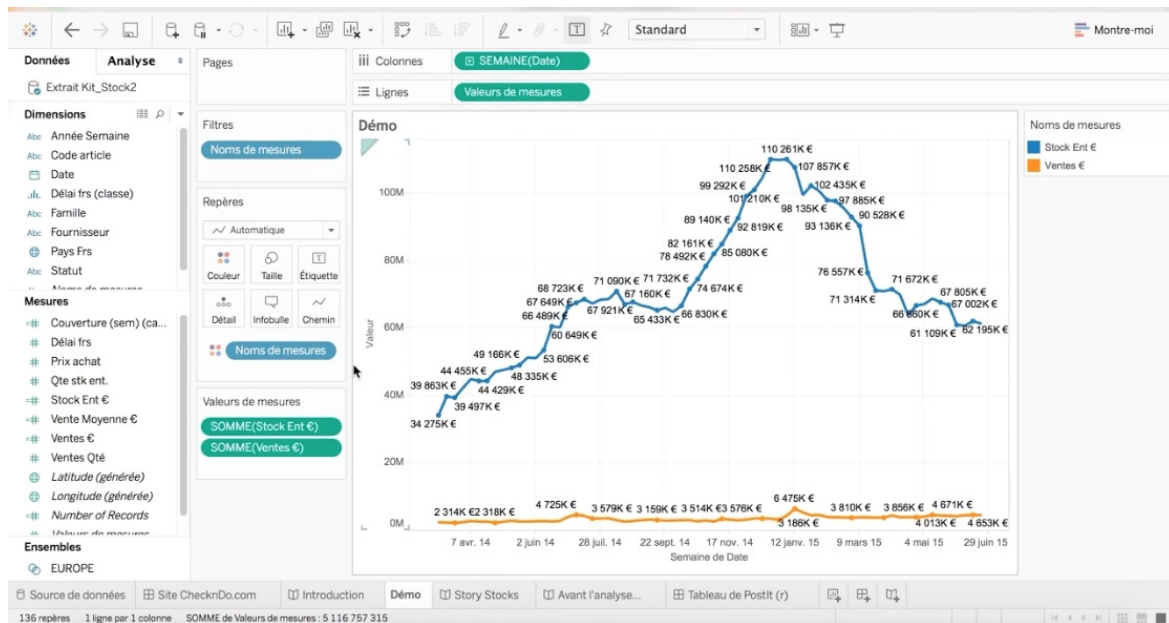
Standard
Montre-moi

Données | Analyse
Extrait Kit_Stock2
Dimensions
Année Semaine
Code article
Date
Délai frs (classe)
Famille
Fournisseur
Pays Frs
Statut
Mesures
Couverture (sem) (ca...
Délai frs
Prix achat
Qte stk ent.
Stock Ent €
Vente Moyenne €
Ventes €
Ventes Qté
Latitude (générée)
Longitude (générée)
Number of Records
Ensembles
EUROPE

Pages
Filtres
Noms de mesures
Repères
Automatique
Couleur | Taille | Étiquette
Détail | Infobulle | Chemin
Noms de mesures
Valeurs de mesures
SOMME(Stock Ent €)
SOMME(Ventes €)

Colonnes: SEMAINE(Date)
Lignes: Valeurs de mesures

Démo

Noms de mesures
Stock Ent €
Ventes €

Valeur
100M
80M
60M
40M
20M
0M

110 261K €
107 857K €
110 258K €
99 292K €
102 435K €
101 210K €
97 885K €
98 135K €
90 528K €
89 140K €
92 819K €
93 136K €
82 161K €
78 492K €
85 080K €
76 557K €
71 672K €
67 805K €
71 314K €
67 002K €
66 880K €
61 109K €
62 195K €
71 090K €
71 732K €
68 723K €
67 649K €
67 160K €
74 674K €
67 921K €
66 489K €
65 433K €
66 830K €
60 649K €
49 166K €
53 606K €
44 455K €
48 335K €
39 863K €
44 429K €
39 497K €
34 275K €

2 314K €
2 318K €
4 725K €
3 579K €
3 159K €
3 514K €
3 576K €
6 475K €
3 186K €
3 810K €
3 856K €
4 671K €
4 013K €
4 653K €

7 avr. 14 | 2 juin 14 | 28 juil. 14 | 22 sept. 14 | 17 nov. 14 | 12 janv. 15 | 9 mars 15 | 4 mai 15 | 29 juin 15
Semaine de Date

Source de données | Site CheckDo.com | Introduction | Démo | Story Stocks | Avant l'analyse... | Tableau de PostIt (r)

136 repères | 1 ligne par 1 colonne | SOMME de Valeurs de mesures : 5 116 757 315